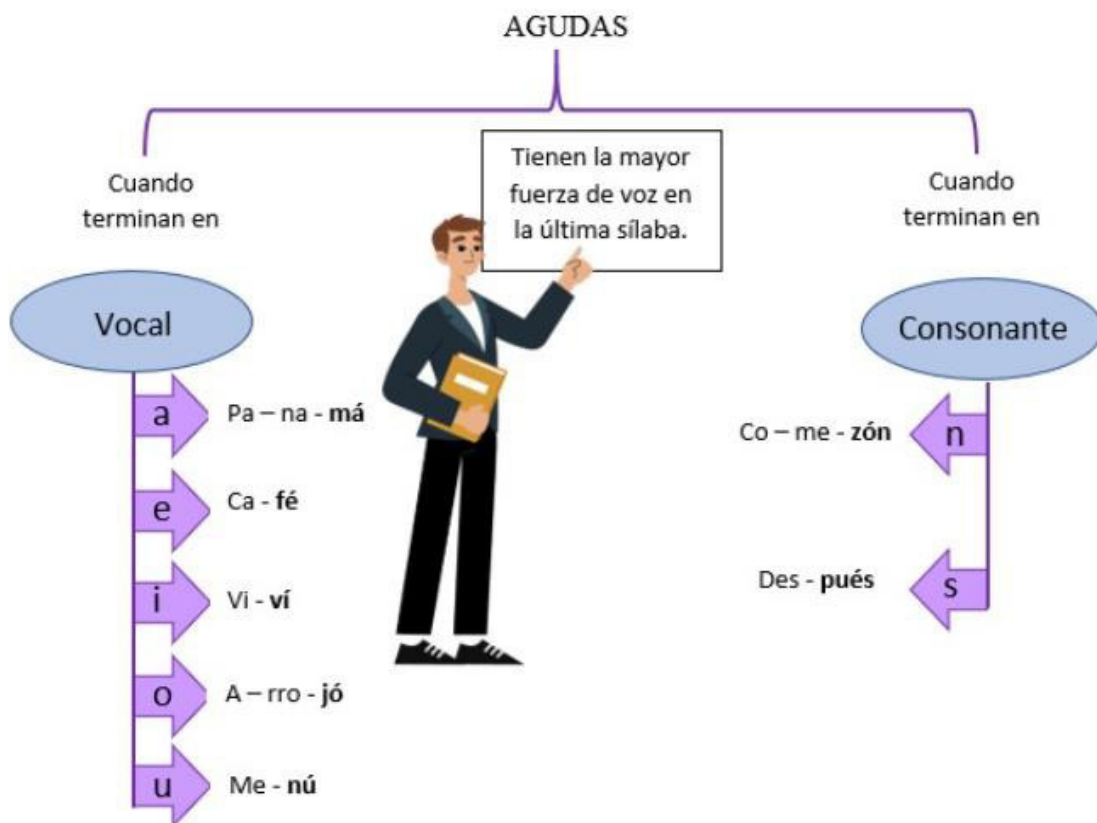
AGUDAS

Cuando terminan en

Tienen la mayor fuerza de voz en la última sílaba.

Cuando terminan en

Vocal

a Pa – na - **má**

e Ca - **fé**

i Vi - **ví**

o A – rro - **jó**

u Me - **nú**

Consonante

Co – me - **zón** n

Des - **pués** s